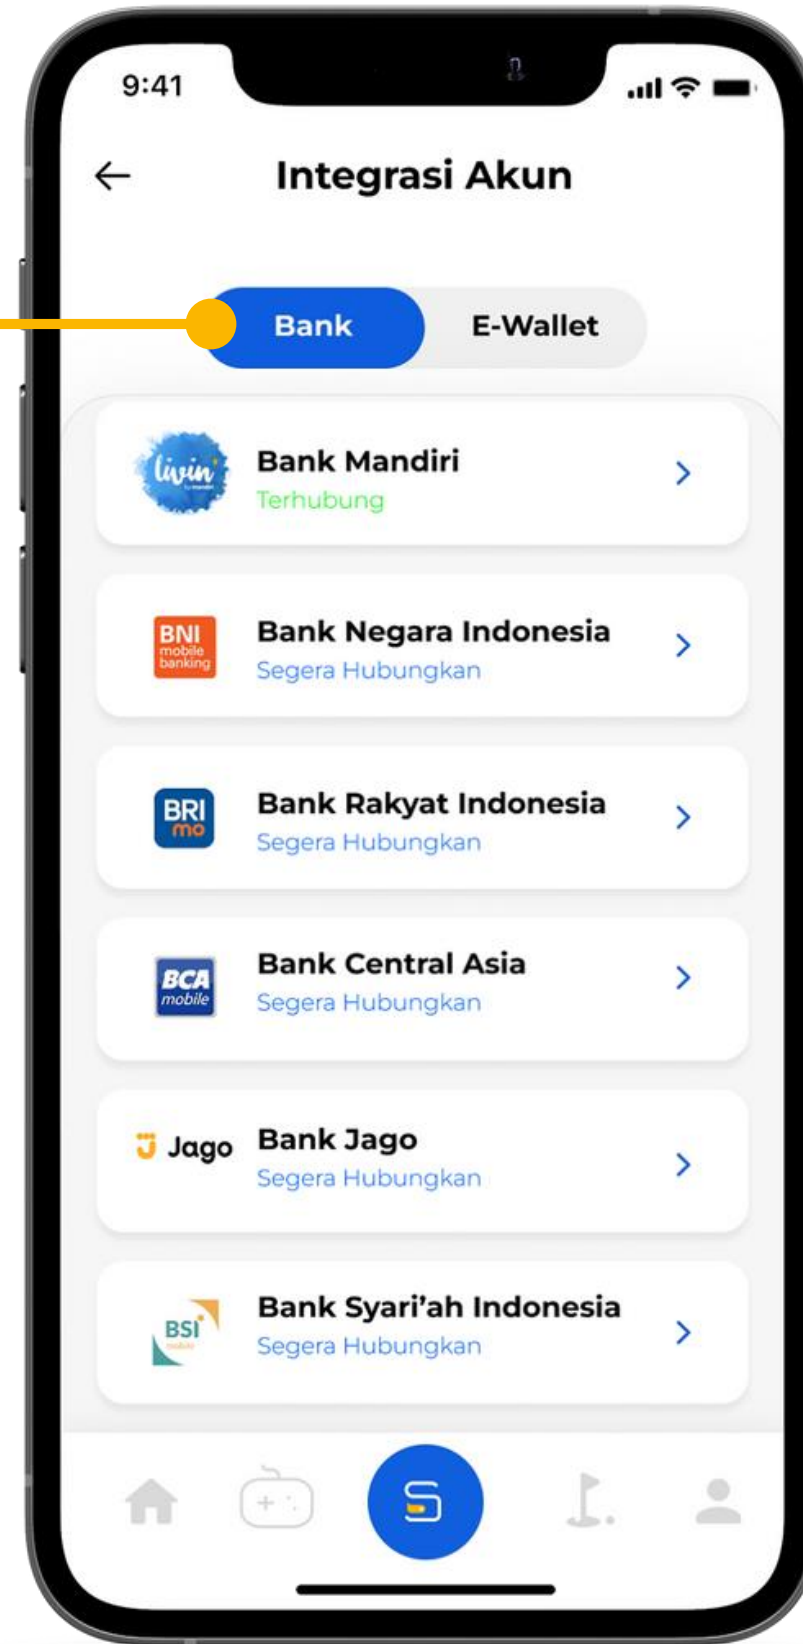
9:41

Integrasi Akun

Bank

E-Wallet

livin' by mandiri

Bank Mandiri

Terhubung

BNI mobile banking

Bank Negara Indonesia

Segera Hubungkan

BRI mo

Bank Rakyat Indonesia

Segera Hubungkan

BCA mobile

Bank Central Asia

Segera Hubungkan

Jago

Bank Jago

Segera Hubungkan

BSI mobile

Bank Syari'ah Indonesia

Segera Hubungkan